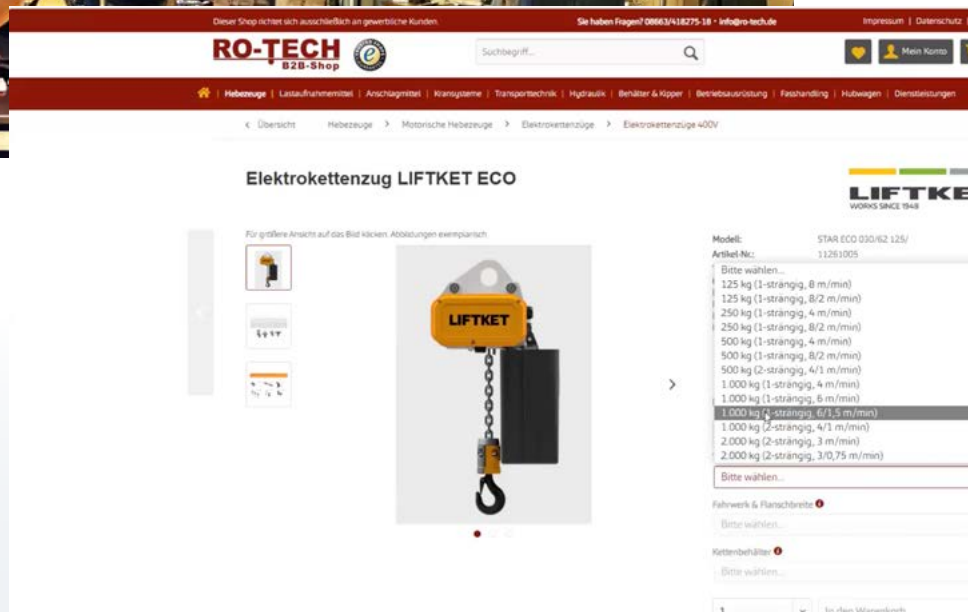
Dieser Shop richtet sich ausschließlich an gewerbliche Kunden.

Sie haben Fragen? 08663/418275-18 • info@ro-tech.de

Impressum | Datenschutz

RO-TECH B2B-Shop

Suchbegriff...

Mein Konto

Hebezeuge | Lastaufnahmemittel | Anschlagmittel | Kransysteme | Transporttechnik | Hydraulik | Behälter & Kipper | Betriebsausrüstung | Fasshandling | Hubwagen | Dienstleistungen

< Übersicht Hebezeuge > Motorische Hebezeuge > Elektrokettenzüge > Elektrokettenzüge 400V

Elektrokettenzug LIFTKET ECO

LIFTKE
WORKS SINCE 1948

Für größere Ansicht auf das Bild klicken. Abbildungen exemplarisch

LIFTKET

Modell: STAR ECO 030/62 125/
Artikel-Nr.: 11261005

Bitte wählen...
125 kg (1-strängig, 8 m/min)
125 kg (1-strängig, 8/2 m/min)
250 kg (1-strängig, 4 m/min)
250 kg (1-strängig, 8/2 m/min)
500 kg (1-strängig, 4 m/min)
500 kg (1-strängig, 8/2 m/min)
500 kg (2-strängig, 4/1 m/min)
1.000 kg (1-strängig, 4 m/min)
1.000 kg (1-strängig, 6 m/min)
1.000 kg (2-strängig, 6/1,5 m/min)
1.000 kg (2-strängig, 4/1 m/min)
2.000 kg (2-strängig, 3 m/min)
2.000 kg (2-strängig, 3/0,75 m/min)

Bitte wählen...

Fahrwerk & Flanschbreite

Bitte wählen...

Kettenbehälter

Bitte wählen...

1

In den Warenkorb